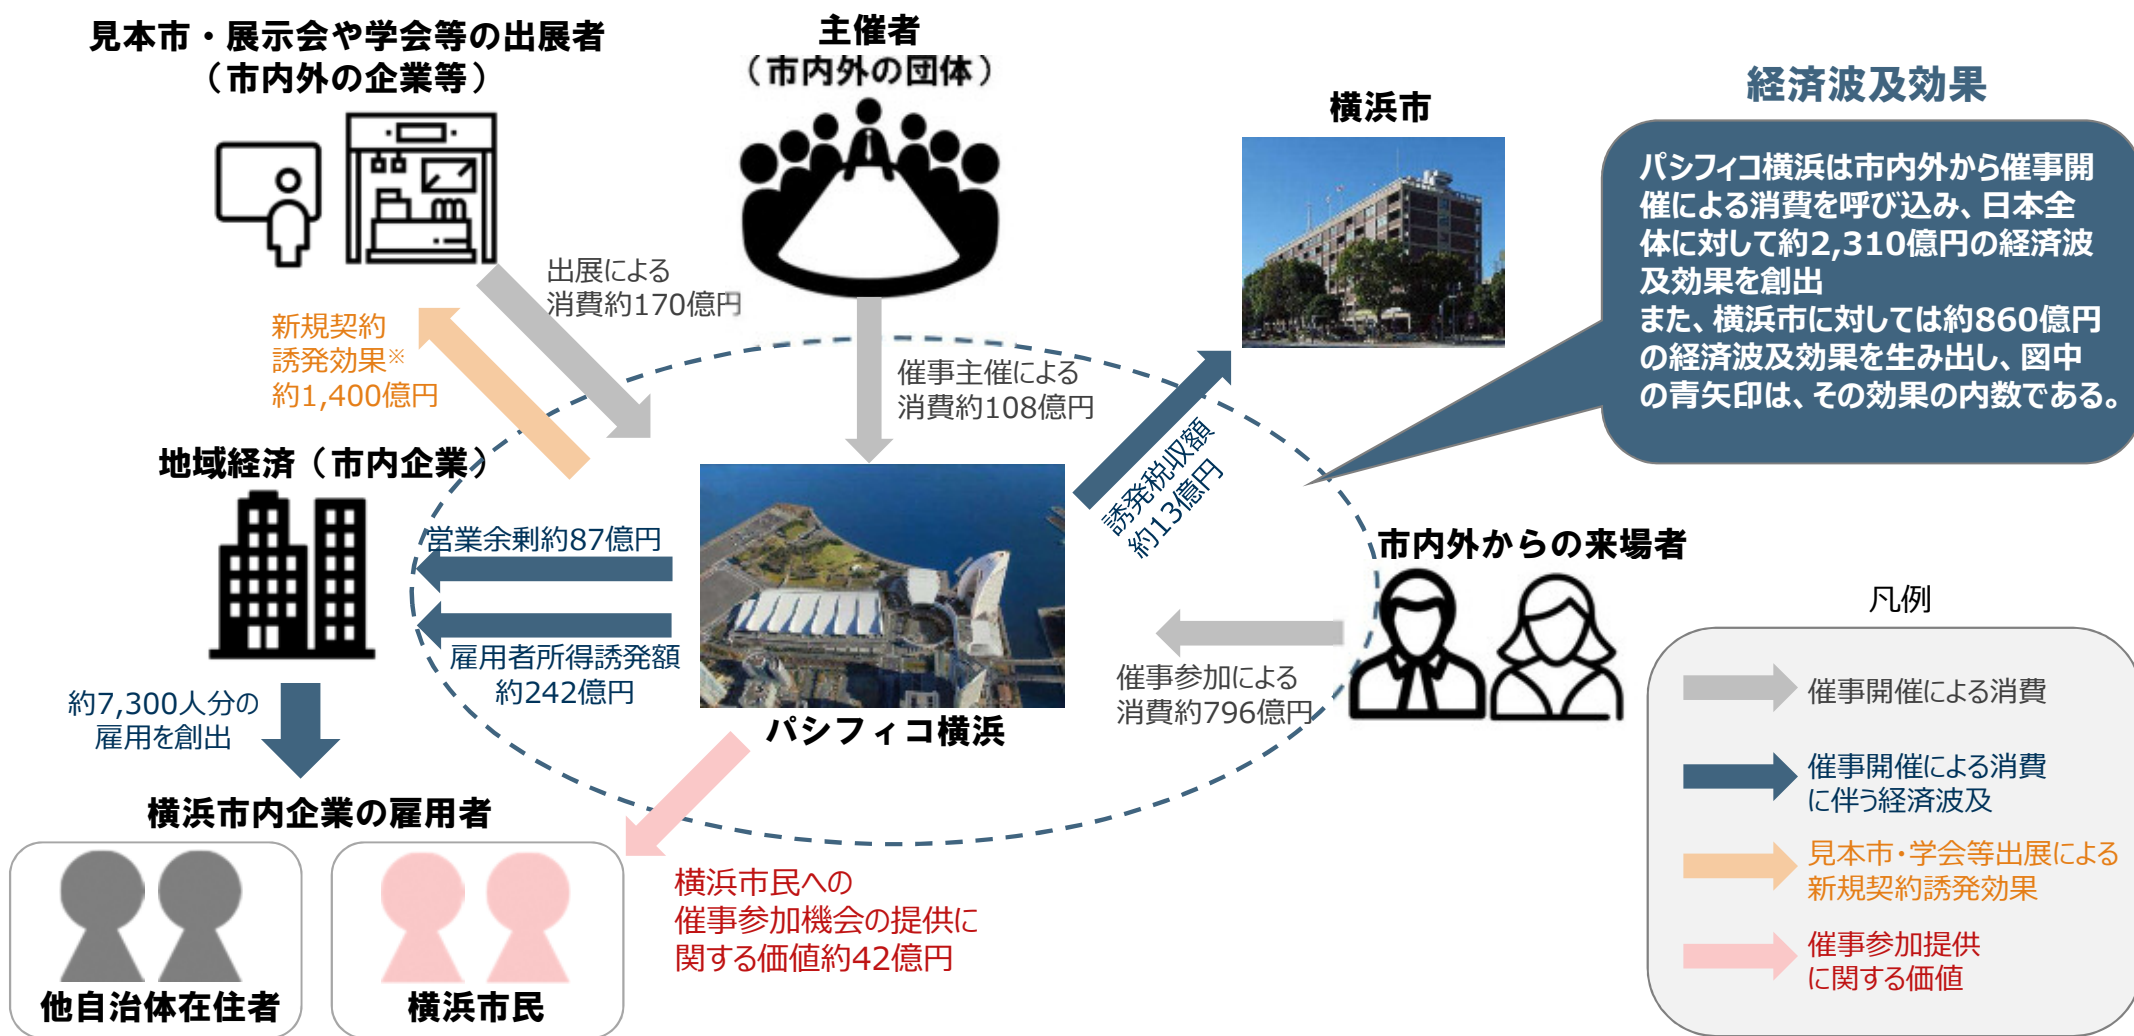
見本市・展示会や学会等の出展者
（市内外の企業等）

主催者
（市内外の団体）

横浜市

経済波及効果

パシフィコ横浜は市内外から催事開催による消費を呼び込み、日本全体に対して約2,310億円の経済波及効果を創出
また、横浜市に対しては約860億円の経済波及効果を生み出し、図中の青矢印は、その効果の内数である。

出展による
消費約170億円

新規契約
誘発効果※
約1,400億円

催事主催による
消費約108億円

誘発税収額
約13億円

地域経済（市内企業）

営業余剰約87億円

雇用者所得誘発額
約242億円

市内外からの来場者

凡例

催事参加による
消費約796億円

パシフィコ横浜

約7,300人分の
雇用を創出

横浜市内企業の雇用者

他自治体在住者

横浜市民

横浜市民への
催事参加機会の提供に
関する価値約42億円

催事開催による消費

催事開催による消費
に伴う経済波及

見本市・学会等出展による
新規契約誘発効果

催事参加提供
に関する価値